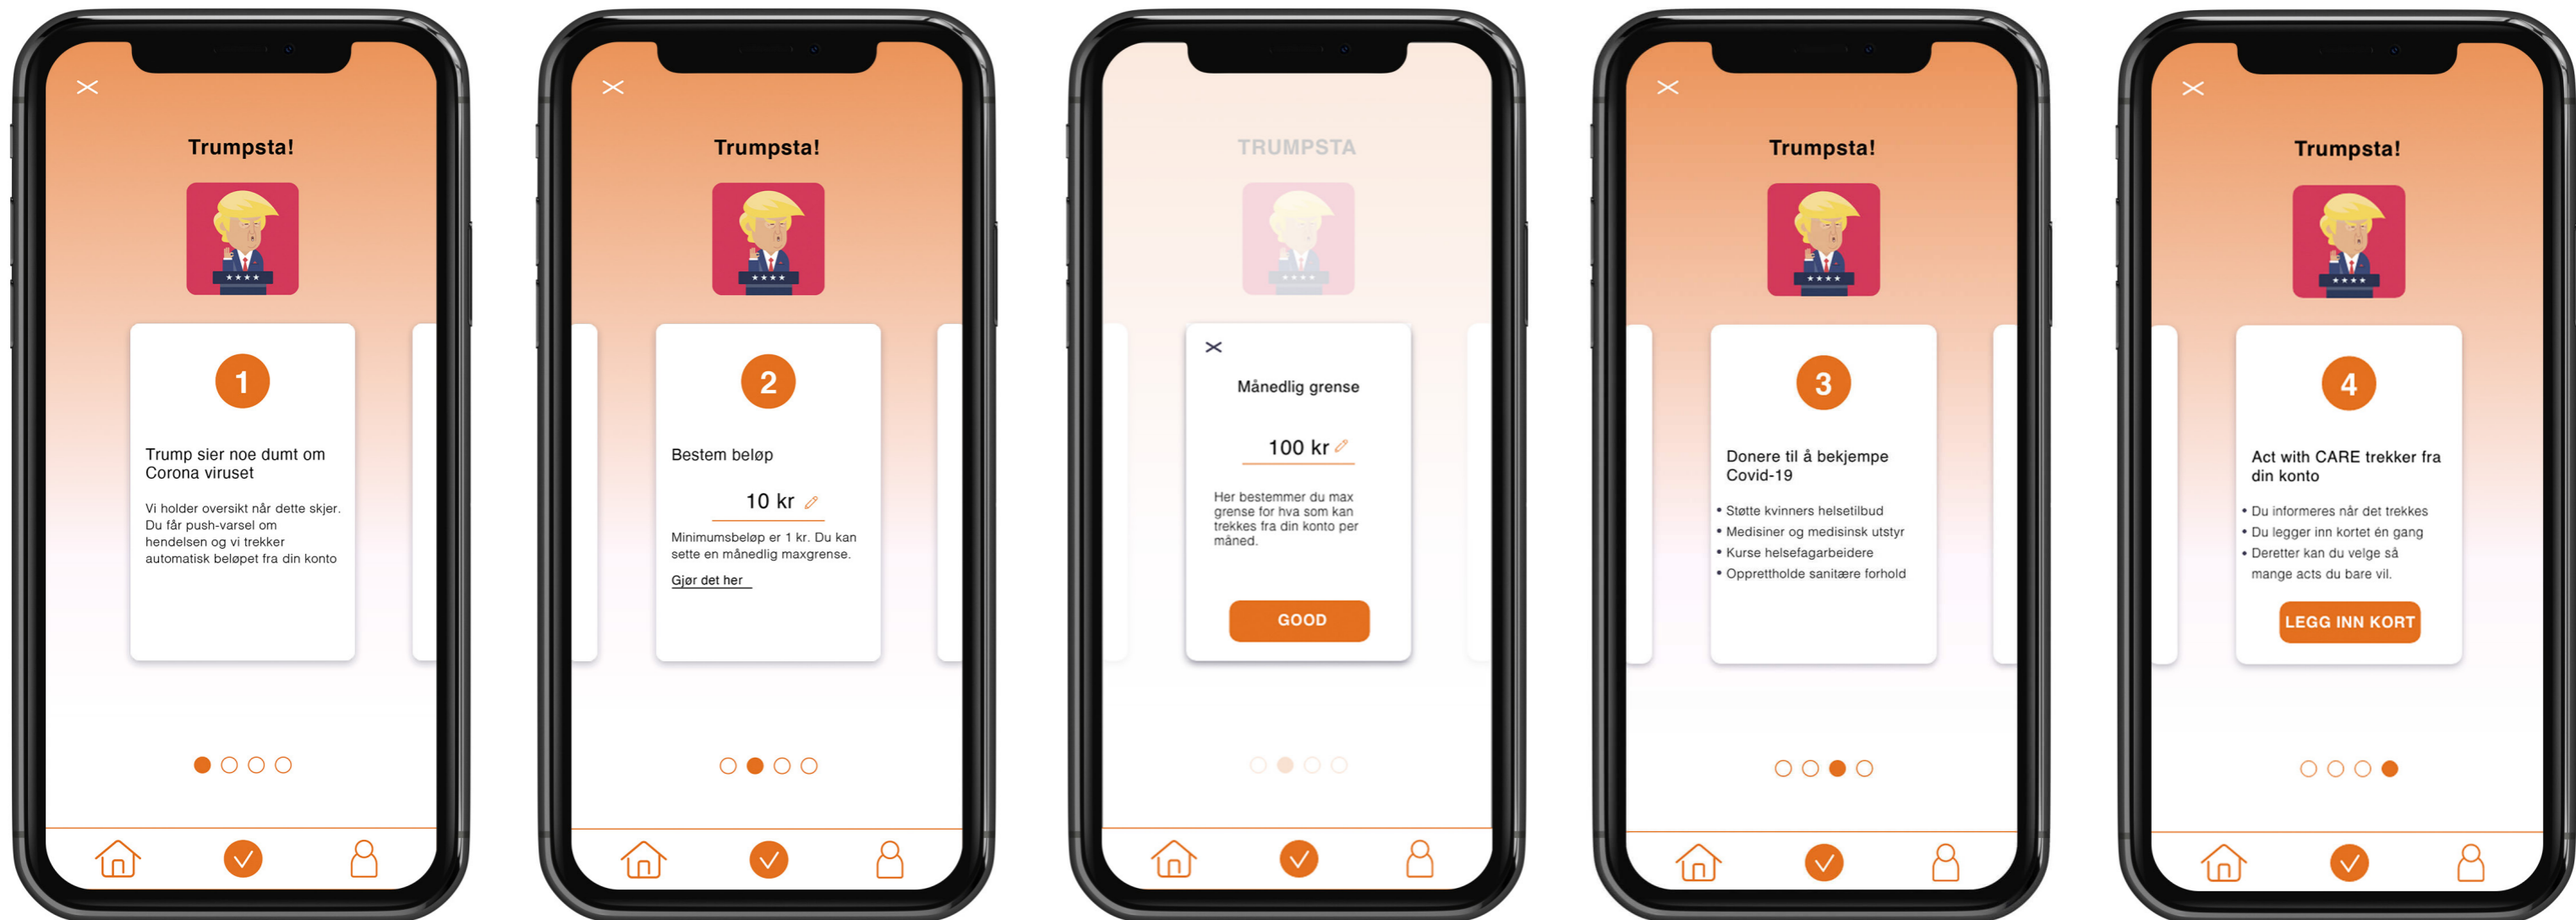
Trumpsta!

1

Trump sier noe dumt om Corona viruset

Vi holder oversikt når dette skjer. Du får push-varsel om hendelsen og vi trekker automatisk beløpet fra din konto

Trumpsta!

2

Bestem beløp

10 kr

Minimumsbeløp er 1 kr. Du kan sette en månedlig maxgrense.

Gjør det her

TRUMPSTA

Månedlig grense

100 kr

Her bestemmer du max grense for hva som kan trekkes fra din konto per måned.

GOOD

Trumpsta!

3

Donere til å bekjempe Covid-19

• Støtte kvinners helsetilbud
• Medisiner og medisinsk utstyr
• Kurse helsefagarbeidere
• Opprettholde sanitære forhold

Trumpsta!

4

Act with CARE trekker fra din konto

• Du informeres når det trekkes
• Du legger inn kortet én gang
• Deretter kan du velge så mange acts du bare vil.

LEGG INN KORT